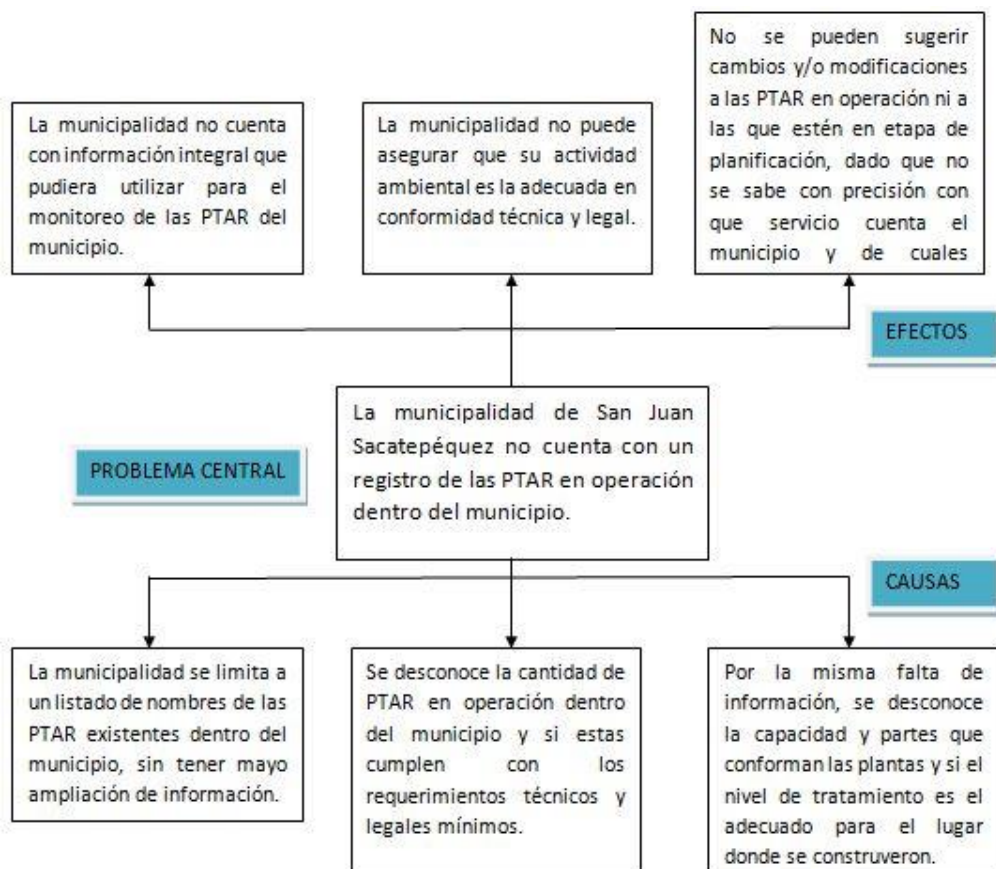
La municipalidad no cuenta con información integral que pudiera utilizar para el monitoreo de las PTAR del municipio.

La municipalidad no puede asegurar que su actividad ambiental es la adecuada en conformidad técnica y legal.

No se pueden sugerir cambios y/o modificaciones a las PTAR en operación ni a las que estén en etapa de planificación, dado que no se sabe con precisión con que servicio cuenta el municipio y de cuales

EFECTOS

PROBLEMA CENTRAL

La municipalidad de San Juan Sacatepéquez no cuenta con un registro de las PTAR en operación dentro del municipio.

CAUSAS

La municipalidad se limita a un listado de nombres de las PTAR existentes dentro del municipio, sin tener mayo ampliación de información.

Se desconoce la cantidad de PTAR en operación dentro del municipio y si estas cumplen con los requerimientos técnicos y legales mínimos.

Por la misma falta de información, se desconoce la capacidad y partes que conforman las plantas y si el nivel de tratamiento es el adecuado para el lugar donde se construveron.